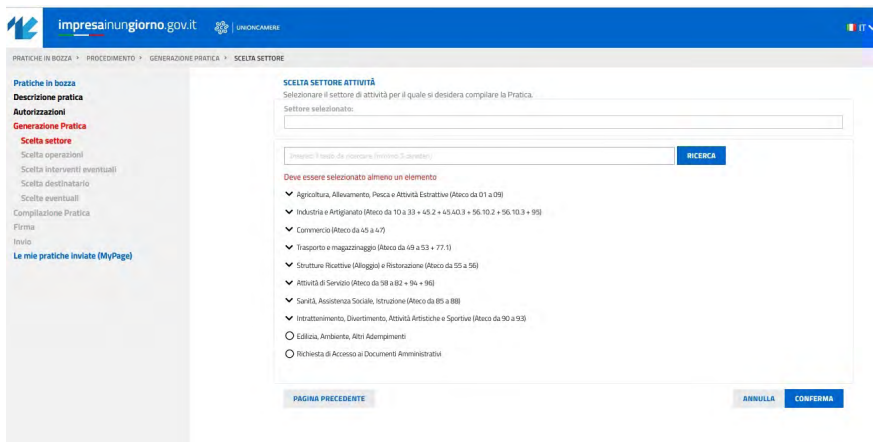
impresainungiorno.gov.it | UNIONCAMERE

IT

PRATICHE IN BOZZA › PROCEDIMENTO › GENERAZIONE PRATICA › SCELTA SETTORE

Pratiche in bozza
Descrizione pratica
Autorizzazioni
Generazione Pratica
Scelta settore
Scelta operazioni
Scelta interventi eventuali
Scelta destinatario
Scelte eventuali
Compilazione Pratica
Firma
Invio
Le mie pratiche inviate (MyPage)

SCELTA SETTORE ATTIVITÀ
Selezionare il settore di attività per il quale si desidera compilare la Pratica.
Settore selezionato:

Inserisci il testo da ricercare (minimo 3 caratteri)
RICERCA

Deve essere selezionato almeno un elemento

Agricoltura, Allevamento, Pesca e Attività Estrattive (Ateco da 01 a 09)
Industria e Artigianato (Ateco da 10 a 33 + 45.2 + 45.40.3 + 56.10.2 + 56.10.3 + 95)
Commercio (Ateco da 45 a 47)
Trasporto e magazzinaggio (Ateco da 49 a 53 + 77.1)
Strutture Ricettive (Alloggio) e Ristorazione (Ateco da 55 a 56)
Attività di Servizio (Ateco da 58 a 82 + 94 + 96)
Sanità, Assistenza Sociale, Istruzione (Ateco da 85 a 88)
Intrattenimento, Divertimento, Attività Artistiche e Sportive (Ateco da 90 a 93)
Edilizia, Ambiente, Altri Adempimenti
Richiesta di Accesso ai Documenti Amministrativi

PAGINA PRECEDENTE
ANNULLA
CONFERMA